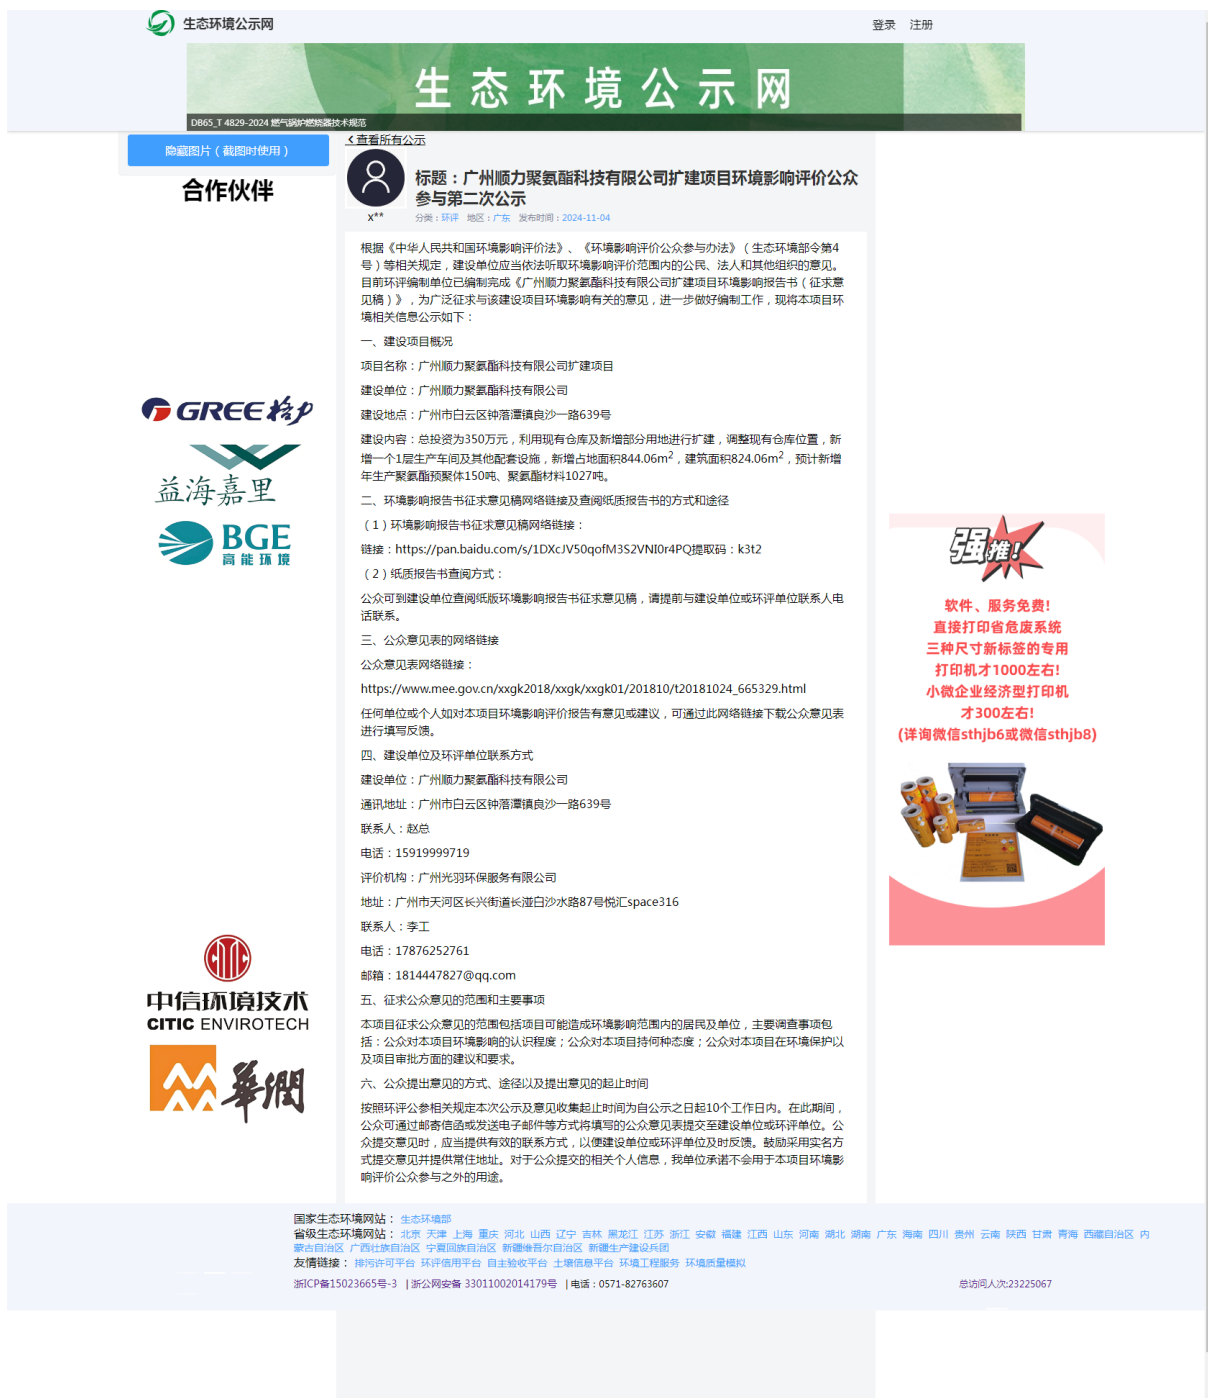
生态环境公示网

登录 注册

生 态 环 境 公 示 网

DB65_T 4829-2024 燃气锅炉燃烧器技术规范

隐藏图片（截图时使用）

合作伙伴

GREE 格力

益海嘉里

BGE 高能环境

中信环境技术 CITIC ENVIROTECH

華潤

< 查看所有公示

x**

标题：广州顺力聚氨酯科技有限公司扩建项目环境影响评价公众参与第二次公示

分类：环评 地区：广东 发布时间：2024-11-04

根据《中华人民共和国环境影响评价法》、《环境影响评价公众参与办法》（生态环境部令第4号）等相关规定，建设单位应当依法听取环境影响评价范围内的公民、法人和其他组织的意见。目前环评编制单位已编制完成《广州顺力聚氨酯科技有限公司扩建项目环境影响报告书（征求意见稿）》，为广泛征求与该建设项目环境影响有关的意见，进一步做好编制工作，现将本项目环境相关信息公示如下：

一、建设项目概况

项目名称：广州顺力聚氨酯科技有限公司扩建项目

建设单位：广州顺力聚氨酯科技有限公司

建设地点：广州市白云区钟落潭镇良沙一路639号

建设内容：总投资为350万元，利用现有仓库及新增部分用地进行扩建，调整现有仓库位置，新增一个1层生产车间及其他配套设施，新增占地面积844.06m$^2$，建筑面积824.06m$^2$，预计新增年生产聚氨酯预聚体150吨、聚氨酯材料1027吨。

二、环境影响报告书征求意见稿网络链接及查阅纸质报告书的方式和途径

（1）环境影响报告书征求意见稿网络链接：

链接：https://pan.baidu.com/s/1DXcJV50qofM3S2VNI0r4PQ提取码：k3t2

（2）纸质报告书查阅方式：

公众可到建设单位查阅纸版环境影响报告书征求意见稿，请提前与建设单位或环评单位联系人电话联系。

三、公众意见表的网络链接

公众意见表网络链接：

https://www.mee.gov.cn/xxgk2018/xxgk/xxgk01/201810/t20181024_665329.html

任何单位或个人如对本项目环境影响评价报告有意见或建议，可通过此网络链接下载公众意见表进行填写反馈。

四、建设单位及环评单位联系方式

建设单位：广州顺力聚氨酯科技有限公司

通讯地址：广州市白云区钟落潭镇良沙一路639号

联系人：赵总

电话：15919999719

评价机构：广州光羽环保服务有限公司

地址：广州市天河区长兴街道长湴白沙水路87号悦汇space316

联系人：李工

电话：17876252761

邮箱：1814447827@qq.com

五、征求公众意见的范围和主要事项

本项目征求公众意见的范围包括项目可能造成环境影响范围内的居民及单位，主要调查事项包括：公众对本项目环境影响的认识程度；公众对本项目持何种态度；公众对本项目在环境保护以及项目审批方面的建议和要求。

六、公众提出意见的方式、途径以及提出意见的起止时间

按照环评公参相关规定本次公示及意见收集起止时间为自公示之日起10个工作日内。在此期间，公众可通过邮寄信函或发送电子邮件等方式将填写的公众意见表提交至建设单位或环评单位。公众提交意见时，应当提供有效的联系方式，以便建设单位或环评单位及时反馈。鼓励采用实名方式提交意见并提供常住地址。对于公众提交的相关个人信息，我单位承诺不会用于本项目环境影响评价公众参与之外的用途。

强推！

软件、服务免费！
直接打印省危废系统
三种尺寸新标签的专用
打印机才1000左右！
小微企业经济型打印机
才300左右！
（详询微信sthjb6或微信sthjb8）

国家生态环境网站： 生态环境部
省级生态环境网站： 北京 天津 上海 重庆 河北 山西 辽宁 吉林 黑龙江 江苏 浙江 安徽 福建 江西 山东 河南 湖北 湖南 广东 海南 四川 贵州 云南 陕西 甘肃 青海 西藏自治区 内蒙古自治区 广西壮族自治区 宁夏回族自治区 新疆维吾尔自治区 新疆生产建设兵团
友情链接： 排污许可平台 环评信用平台 自主验收平台 土壤信息平台 环境工程服务 环境质量模拟
浙ICP备15023665号-3 | 浙公网安备 33011002014179号 | 电话：0571-82763607 总访问人次:23225067